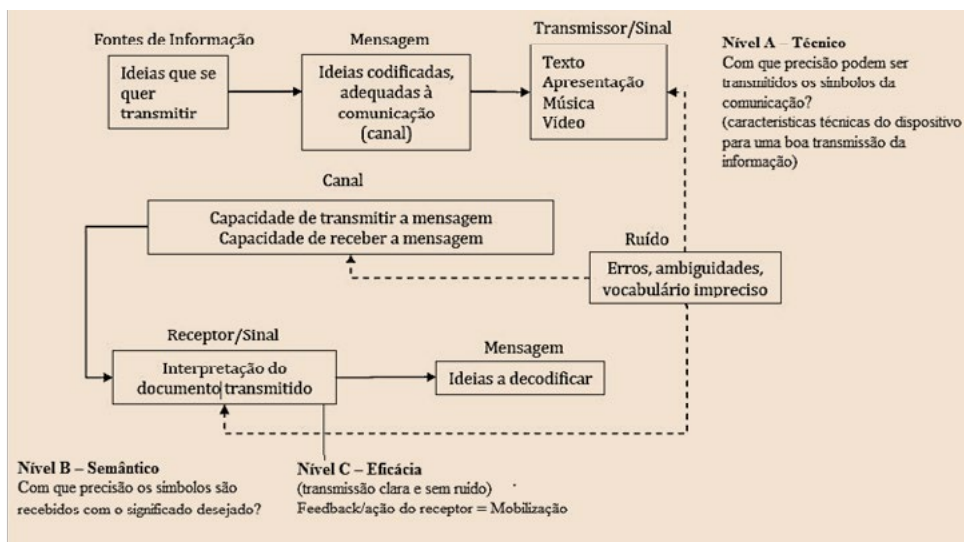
Fontes de Informação

Ideias que se quer transmitir

Mensagem

Ideias codificadas, adequadas à comunicação (canal)

Transmissor/Sinal

Texto
Apresentação
Música
Vídeo

Nível A – Técnico
Com que precisão podem ser transmitidos os símbolos da comunicação?
(características técnicas do dispositivo para uma boa transmissão da informação)

Canal

Capacidade de transmitir a mensagem
Capacidade de receber a mensagem

Ruído

Erros, ambiguidades, vocabulário impreciso

Receptor/Sinal

Interpretação do documento transmitido

Mensagem

Ideias a decodificar

Nível B – Semântico
Com que precisão os símbolos são recebidos com o significado desejado?

Nível C – Eficácia
(transmissão clara e sem ruído)
Feedback/ação do receptor = Mobilização